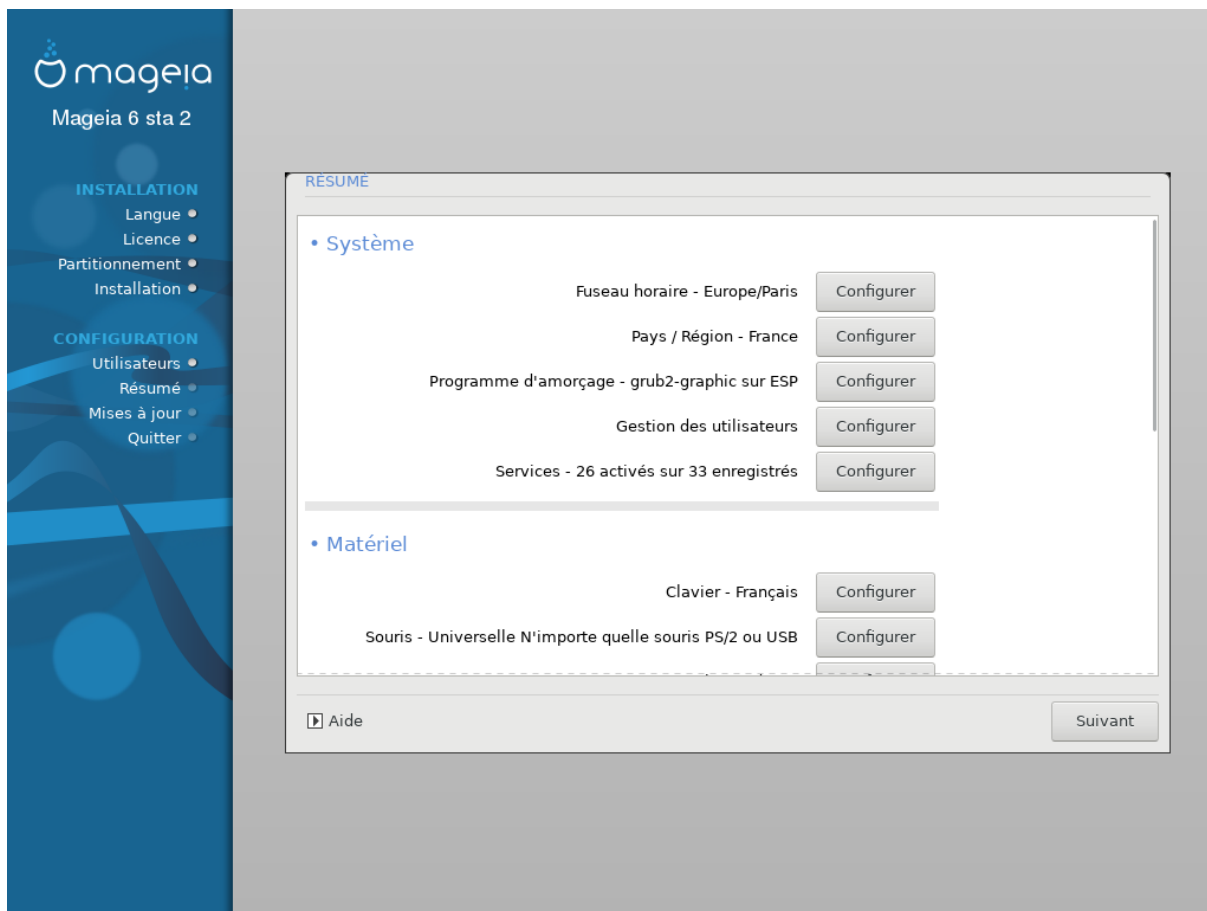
mageia
Mageia 6 sta 2

INSTALLATION
Langue
Licence
Partitionnement
Installation

CONFIGURATION
Utilisateurs
Résumé
Mises à jour
Quitter

RÉSUMÉ

• Système

Fuseau horaire - Europe/Paris Configurer

Pays / Région - France Configurer

Programme d'amorçage - grub2-graphic sur ESP Configurer

Gestion des utilisateurs Configurer

Services - 26 activés sur 33 enregistrés Configurer

• Matériel

Clavier - Français Configurer

Souris - Universelle N'importe quelle souris PS/2 ou USB Configurer

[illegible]

Aide

Suivant